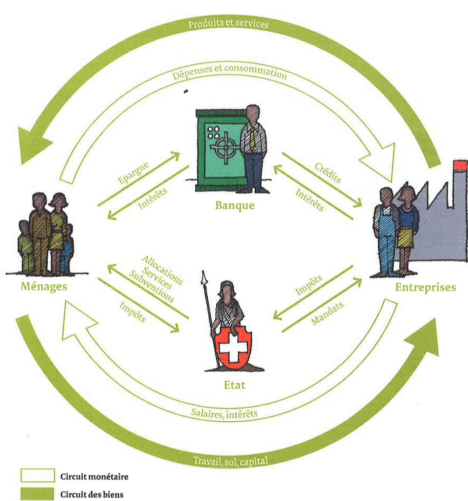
Produits et services

Dépenses et consommation

Epargne

Intérêts

Banque

Crédits

Intérêts

Ménages

Allocations
Services
Subventions

Impôts

Etat

Impôts

Mandats

Entreprises

Salaires, intérêts

Travail, sol, capital

Circuit monétaire

Circuit des biens